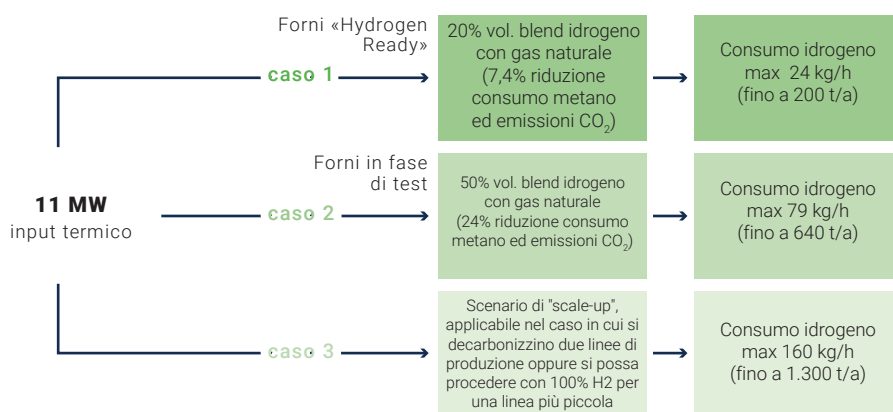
11 MW
input termico

Forni «Hydrogen Ready»

caso 1

20% vol. blend idrogeno con gas naturale (7,4% riduzione consumo metano ed emissioni $CO_2$)

Consumo idrogeno max 24 kg/h (fino a 200 t/a)

Forni in fase di test

caso 2

50% vol. blend idrogeno con gas naturale (24% riduzione consumo metano ed emissioni $CO_2$)

Consumo idrogeno max 79 kg/h (fino a 640 t/a)

caso 3

Scenario di "scale-up", applicabile nel caso in cui si decarbonizzino due linee di produzione oppure si possa procedere con 100% H2 per una linea più piccola

Consumo idrogeno max 160 kg/h (fino a 1.300 t/a)